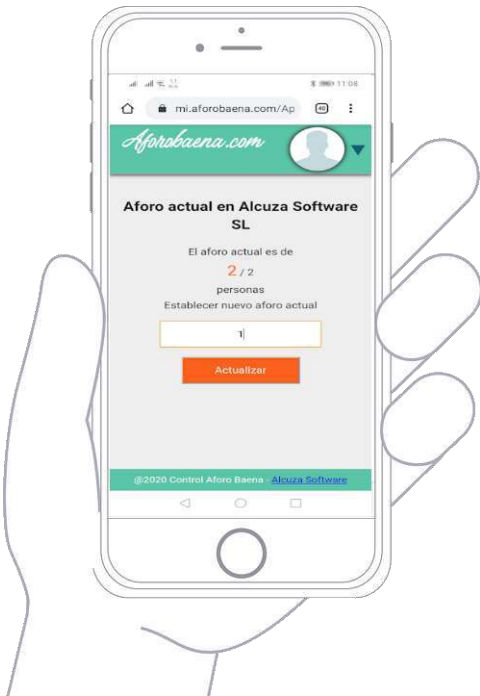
11:08

mi.aforobaena.com/Ap

48

Aforobaena.com

Aforo actual en Alcuza Software SL

El aforo actual es de

2 / 2

personas

Establecer nuevo aforo actual

1

Actualizar

@2020 Control Aforo Baena · Alcuza Software